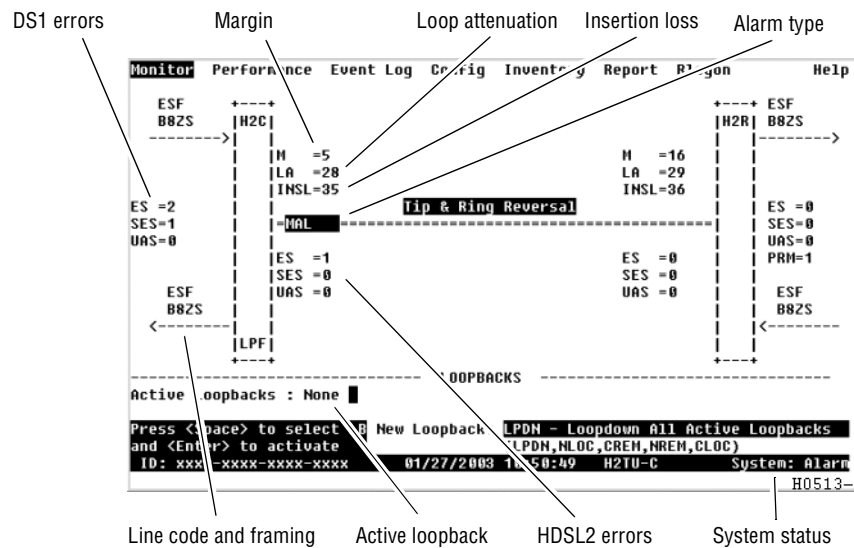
DS1 errors

Margin

Loop attenuation

Insertion loss

Alarm type

Monitor Perform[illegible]nce Event Log Co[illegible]fig Invent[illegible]y Report R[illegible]gon Help

ESF
B8ZS

H2C

M =5
LA =28
INSL=35

ES =2
SES=1
UAS=0

=MAL

Tip & Ring Reversal

ES =1
SES =0
UAS =0

ESF
B8ZS

LPF

M =16
LA =29
INSL=36

ES =0
SES =0
UAS =0

H2R

ESF
B8ZS

ES =0
SES=0
UAS=0
PRM=1

ESF
B8ZS

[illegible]OOPBACKS

Active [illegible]oopbacks : None

Press <s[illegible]ace> to select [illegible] New Loopback

and <Ent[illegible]r> to activate

LPDN - Loopdown All Active Loopbacks

(LPDN,NLOC,CREM,NREM,CLOC)

ID: xxx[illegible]-xxxx-xxxx-xxxx 01/27/2003 1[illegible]:50:49 H2TU-C System: Alarm

H0513–

Line code and framing

Active loopback

HDSL2 errors

System status